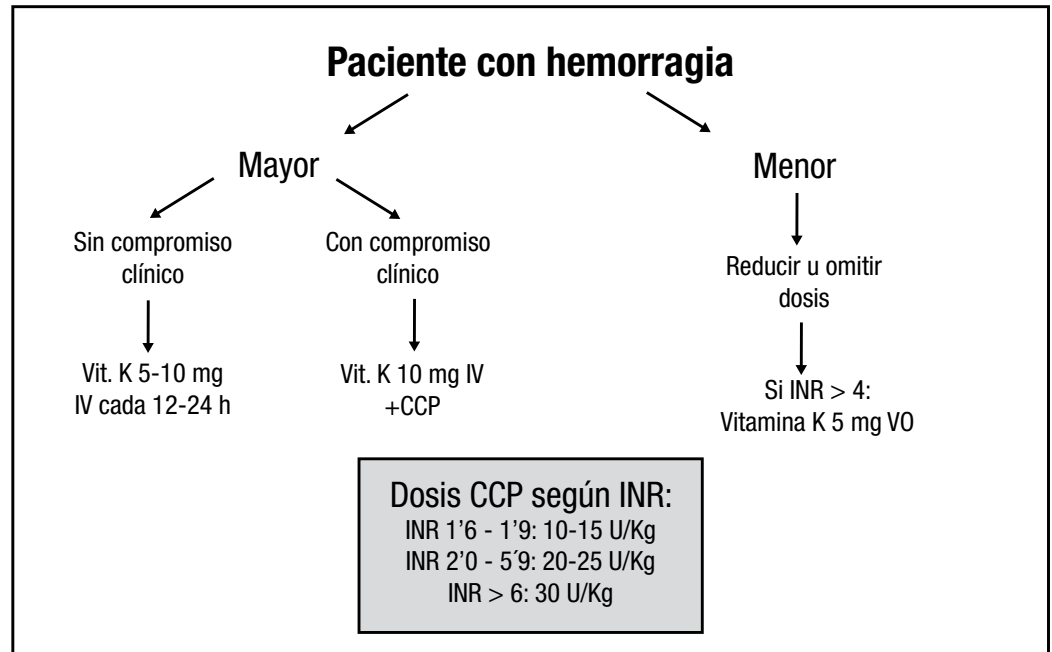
Paciente con hemorragia

Mayor

Sin compromiso clínico

Vit. K 5-10 mg IV cada 12-24 h

Con compromiso clínico

Vit. K 10 mg IV +CCP

Menor

Reducir u omitir dosis

Si INR > 4: Vitamina K 5 mg VO

Dosis CCP según INR:
INR 1'6 - 1'9: 10-15 U/Kg
INR 2'0 - 5'9: 20-25 U/Kg
INR > 6: 30 U/Kg